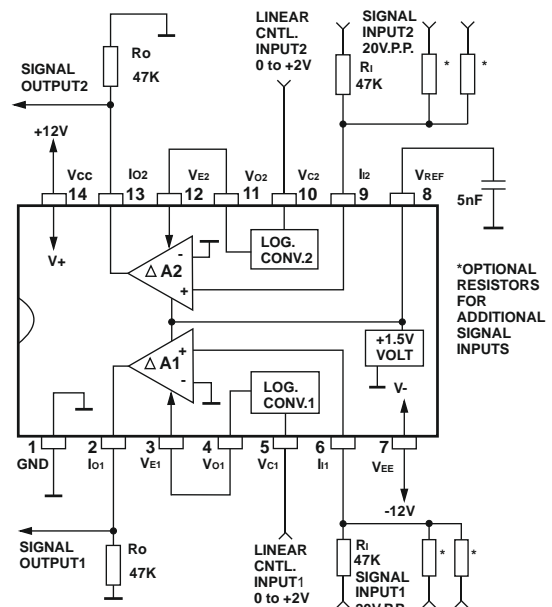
LINEAR CNTL. INPUT2 0 to +2V

SIGNAL INPUT2 20V.P.P.

Ro 47K

SIGNAL OUTPUT2

RI 47K

*

*

+12V

Vcc 14

IO2 13

VE2 12

VO2 11

VC2 10

II2 9

VREF 8

5nF

V+

LOG. CONV.2

$\Delta$ A2

-

+

*OPTIONAL RESISTORS FOR ADDITIONAL SIGNAL INPUTS

+1.5V VOLT

$\Delta$ A1

+

-

LOG. CONV.1

V-

1 GND

2 IO1

3 VE1

4 VO1

5 VC1

6 II1

7 VEE

-12V

SIGNAL OUTPUT1

Ro 47K

LINEAR CNTL. INPUT1 0 to +2V

RI 47K

SIGNAL INPUT1 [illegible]

*

*